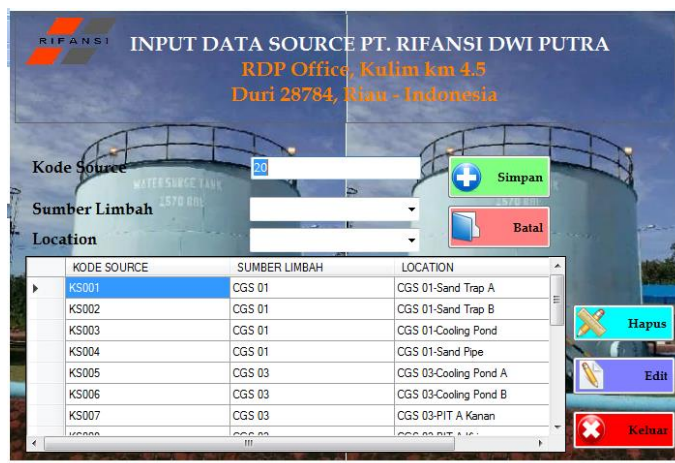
RIFANSI

INPUT DATA SOURCE PT. RIFANSI DWI PUTRA
RDP Office, Kulim km 4.5
Duri 28784, Riau - Indonesia

WATER SURGE TANK
1570 BBL

Kode Source 20

Sumber Limbah

Location

Simpan

Batal

| KODE SOURCE | SUMBER LIMBAH | LOCATION |
|---|---|---|
| KS001 | CGS 01 | CGS 01-Sand Trap A |
| KS002 | CGS 01 | CGS 01-Sand Trap B |
| KS003 | CGS 01 | CGS 01-Cooling Pond |
| KS004 | CGS 01 | CGS 01-Sand Pipe |
| KS005 | CGS 03 | CGS 03-Cooling Pond A |
| KS006 | CGS 03 | CGS 03-Cooling Pond B |
| KS007 | CGS 03 | CGS 03-PIT A Kanan |
| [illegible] | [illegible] | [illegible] |

Hapus

Edit

Keluar